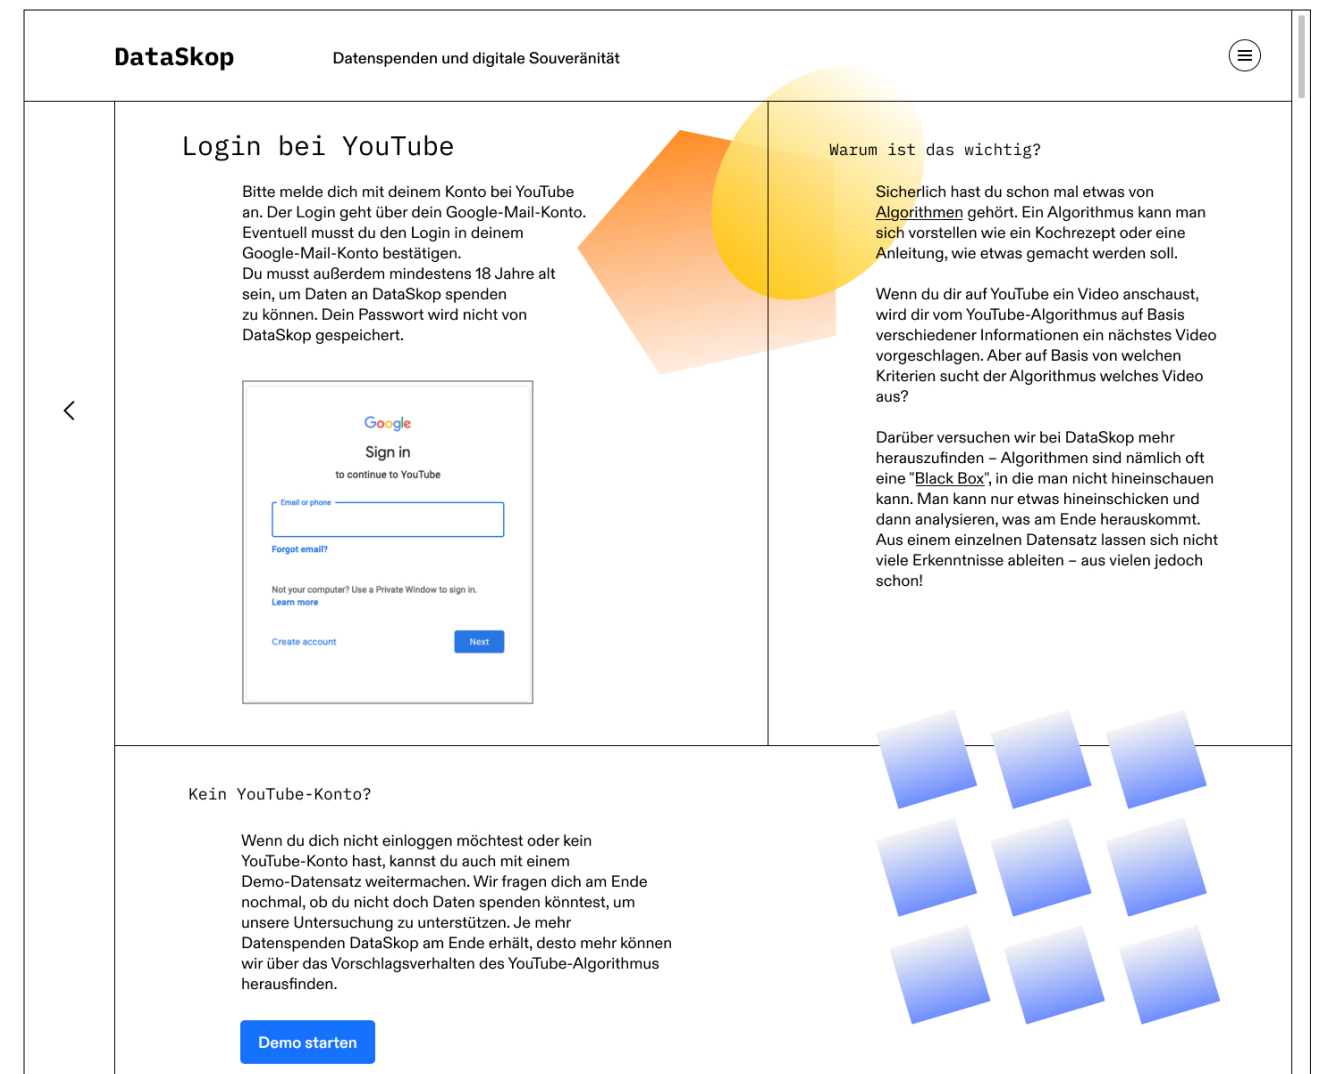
DataSkop

Datenspenden und digitale Souveränität

Login bei YouTube

Bitte melde dich mit deinem Konto bei YouTube an. Der Login geht über dein Google-Mail-Konto. Eventuell musst du den Login in deinem Google-Mail-Konto bestätigen.
Du musst außerdem mindestens 18 Jahre alt sein, um Daten an DataSkop spenden zu können. Dein Passwort wird nicht von DataSkop gespeichert.

Google
Sign in
to continue to YouTube
Email or phone
Forgot email?
Not your computer? Use a Private Window to sign in.
Learn more
Create account
Next

Warum ist das wichtig?

Sicherlich hast du schon mal etwas von Algorithmen gehört. Ein Algorithmus kann man sich vorstellen wie ein Kochrezept oder eine Anleitung, wie etwas gemacht werden soll.

Wenn du dir auf YouTube ein Video anschaust, wird dir vom YouTube-Algorithmus auf Basis verschiedener Informationen ein nächstes Video vorgeschlagen. Aber auf Basis von welchen Kriterien sucht der Algorithmus welches Video aus?

Darüber versuchen wir bei DataSkop mehr herauszufinden – Algorithmen sind nämlich oft eine "Black Box", in die man nicht hineinschauen kann. Man kann nur etwas hineinschicken und dann analysieren, was am Ende herauskommt. Aus einem einzelnen Datensatz lassen sich nicht viele Erkenntnisse ableiten – aus vielen jedoch schon!

Kein YouTube-Konto?

Wenn du dich nicht einloggen möchtest oder kein YouTube-Konto hast, kannst du auch mit einem Demo-Datensatz weitermachen. Wir fragen dich am Ende nochmal, ob du nicht doch Daten spenden könntest, um unsere Untersuchung zu unterstützen. Je mehr Datenspenden DataSkop am Ende erhält, desto mehr können wir über das Vorschlagsverhalten des YouTube-Algorithmus herausfinden.

Demo starten